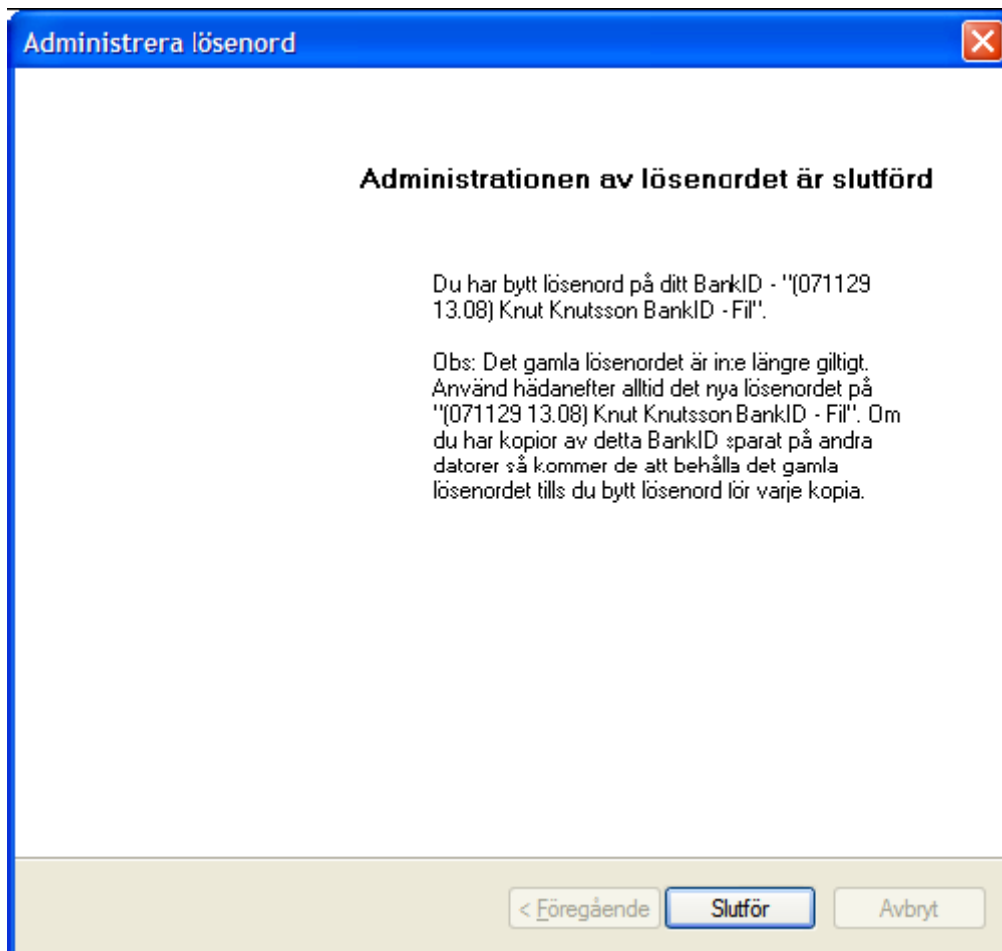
Administrera lösenord

Administrationen av lösenordet är slutförd

Du har bytt lösenord på ditt BankID - "(071129 13.08) Knut Knutsson BankID - Fil".

Obs: Det gamla lösenordet är inte längre giltigt. Använd hädanefter alltid det nya lösenordet på "(071129 13.08) Knut Knutsson BankID - Fil". Om du har kopior av detta BankID sparat på andra datorer så kommer de att behålla det gamla lösenordet tills du bytt lösenord för varje kopia.

< Föregående | Slutför | Avbryt